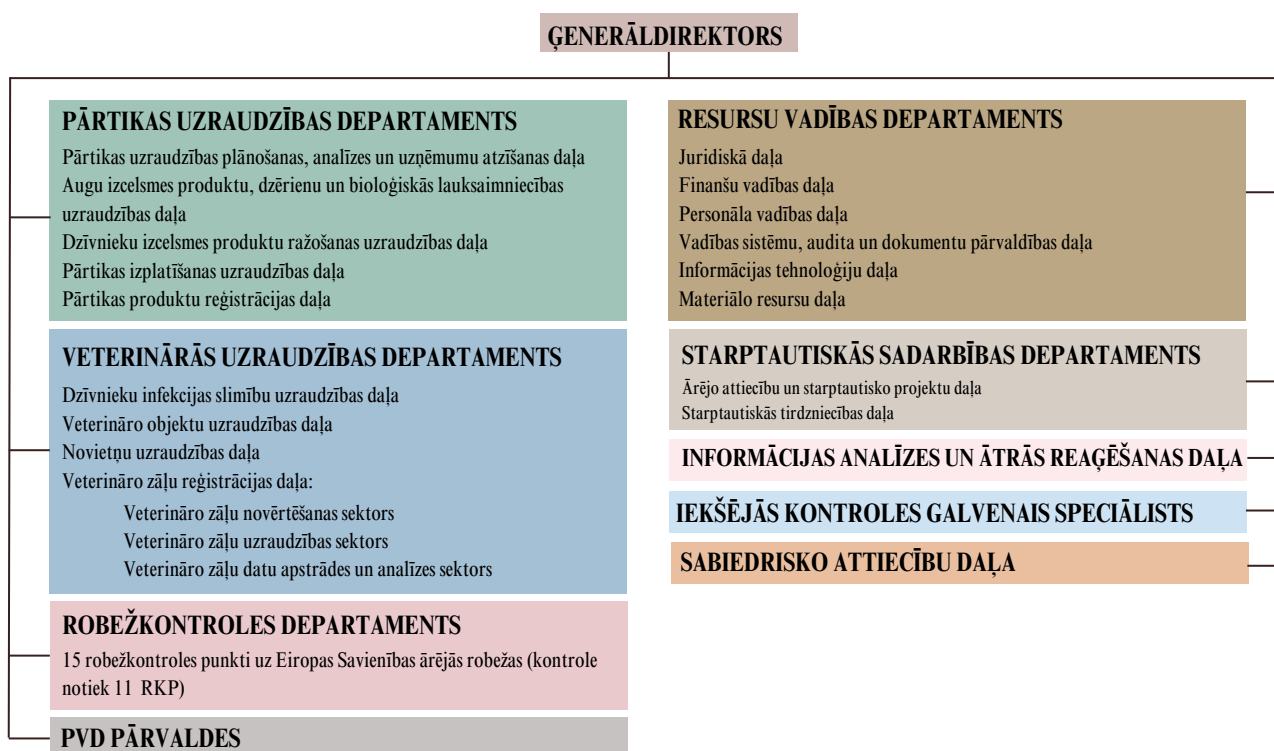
ĢENERĀLDIREKTORS

PĀRTIKAS UZRAUDZĪBAS DEPARTAMENTS
Pārtikas uzraudzības plānošanas, analīzes un uzņēmumu atzīšanas daļa
Augu izcelsmes produktu, dzērienu un bioloģiskās lauksaimniecības uzraudzības daļa
Dzīvnieku izcelsmes produktu ražošanas uzraudzības daļa
Pārtikas izplatīšanas uzraudzības daļa
Pārtikas produktu reģistrācijas daļa

VETERINĀRĀS UZRAUDZĪBAS DEPARTAMENTS
Dzīvnieku infekcijas slimību uzraudzības daļa
Veterināro objektu uzraudzības daļa
Novietņu uzraudzības daļa
Veterināro zāļu reģistrācijas daļa:
Veterināro zāļu novērtēšanas sektors
Veterināro zāļu uzraudzības sektors
Veterināro zāļu datu apstrādes un analīzes sektors

ROBEŽKONTROLES DEPARTAMENTS
15 robežkontroles punkti uz Eiropas Savienības ārējās robežas (kontrole notiek 11 RKP)

PVD PĀRVALDES

RESURSU VADĪBAS DEPARTAMENTS
Juridiskā daļa
Finanšu vadības daļa
Personāla vadības daļa
Vadības sistēmu, audita un dokumentu pārvaldības daļa
Informācijas tehnoloģiju daļa
Materiālo resursu daļa

STARPTAUTISKĀS SADARBĪBAS DEPARTAMENTS
Ārējo attiecību un starptautisko projektu daļa
Starptautiskās tirdzniecības daļa

INFORMĀCIJAS ANALĪZES UN ĀTRĀS REAĢĒŠANAS DAĻA

IEKŠĒJĀS KONTROLES GALVENAIS SPECIĀLISTS

SABIEDRISKO ATTIECĪBU DAĻA